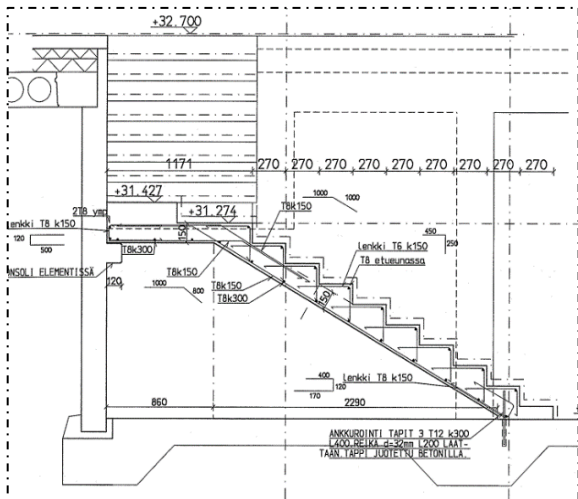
+32.700

1171
270 270 270 270 270 270 270 270 270

+31.427
+31.274
2T8 ymp
lenkki T8 k150
120
500
T8k300
ANSOLI ELEMENTISSÄ
120
T8k150
1000
800
T8k150
T8k300
T8k150
1000
1000
450
250
Lenkki T6 k150
T8 etureunassa
150
150
400
120
170
Lenkki T8 k150
860
2290
ANKKUROINTI TAPIT 3 T12 k300
L400,REIKÄ d=32mm L200 LAATAAN TAPPI JUOTETTU BETONILLA.